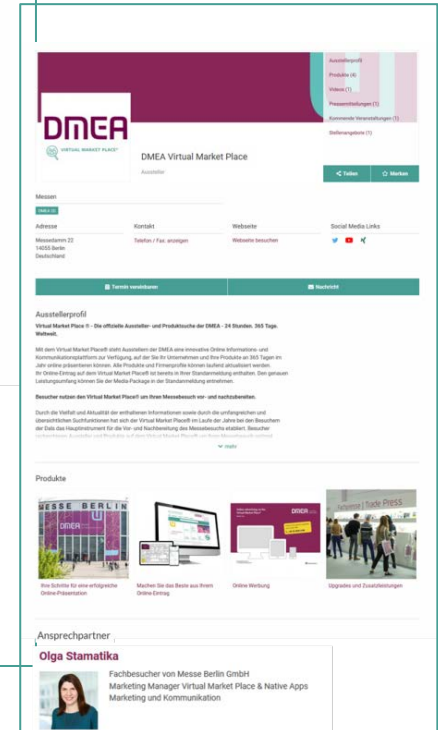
Ausstellerprofil
Produkte (4)
Videos (1)
Pressemitteilungen (1)
Kommende Veranstaltungen (1)
Stellenangebote (1)

DMEA
VIRTUAL MARKET PLACE®

DMEA Virtual Market Place
Aussteller

Teilen
Merken

Messen
DMEA 22

Adresse
Messedamm 22
14055 Berlin
Deutschland

Kontakt
Telefon / Fax anzeigen

Webseite
Webseite besuchen

Social Media Links

Termin vereinbaren
Nachricht

Ausstellerprofil
Virtual Market Place ® - Die offizielle Aussteller- und Produktsuche der DMEA - 24 Stunden. 365 Tage. Weltweit.

Mit dem Virtual Market Place® steht Ausstellern der DMEA eine innovative Online Informations- und Kommunikationsplattform zur Verfügung, auf der Sie Ihr Unternehmen und Ihre Produkte an 365 Tagen im Jahr online präsentieren können. Alle Produkte und Firmenprofile können laufend aktualisiert werden. Ihr Online-Eintrag auf dem Virtual Market Place® ist bereits in Ihrer Standardmeldung enthalten. Den genauen Leistungsumfang können Sie der Media-Package in der Standardmeldung entnehmen.

Besucher nutzen den Virtual Market Place® um ihren Messebesuch vor- und nachzubereiten.

Durch die Vielfalt und Aktualität der enthaltenen Informationen sowie durch die umfangreichen und übersichtlichen Suchfunktionen hat sich der Virtual Market Place® im Laufe der Jahre bei den Besuchern der Dala das Hauptinstrument für die Vor- und Nachbereitung des Messebesuchs etabliert. Besucher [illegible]

mehr

Produkte

MESSE BERLIN
DMEA
Ihre Schritte für eine erfolgreiche Online-Präsentation

Machen Sie das Beste aus Ihrem Online-Eintrag

DMEA
Online Werbung

Press
Upgrades und Zusatzleistungen

Ansprechpartner
Olga Stamatika
Fachbesucher von Messe Berlin GmbH
Marketing Manager Virtual Market Place & Native Apps
Marketing und Kommunikation